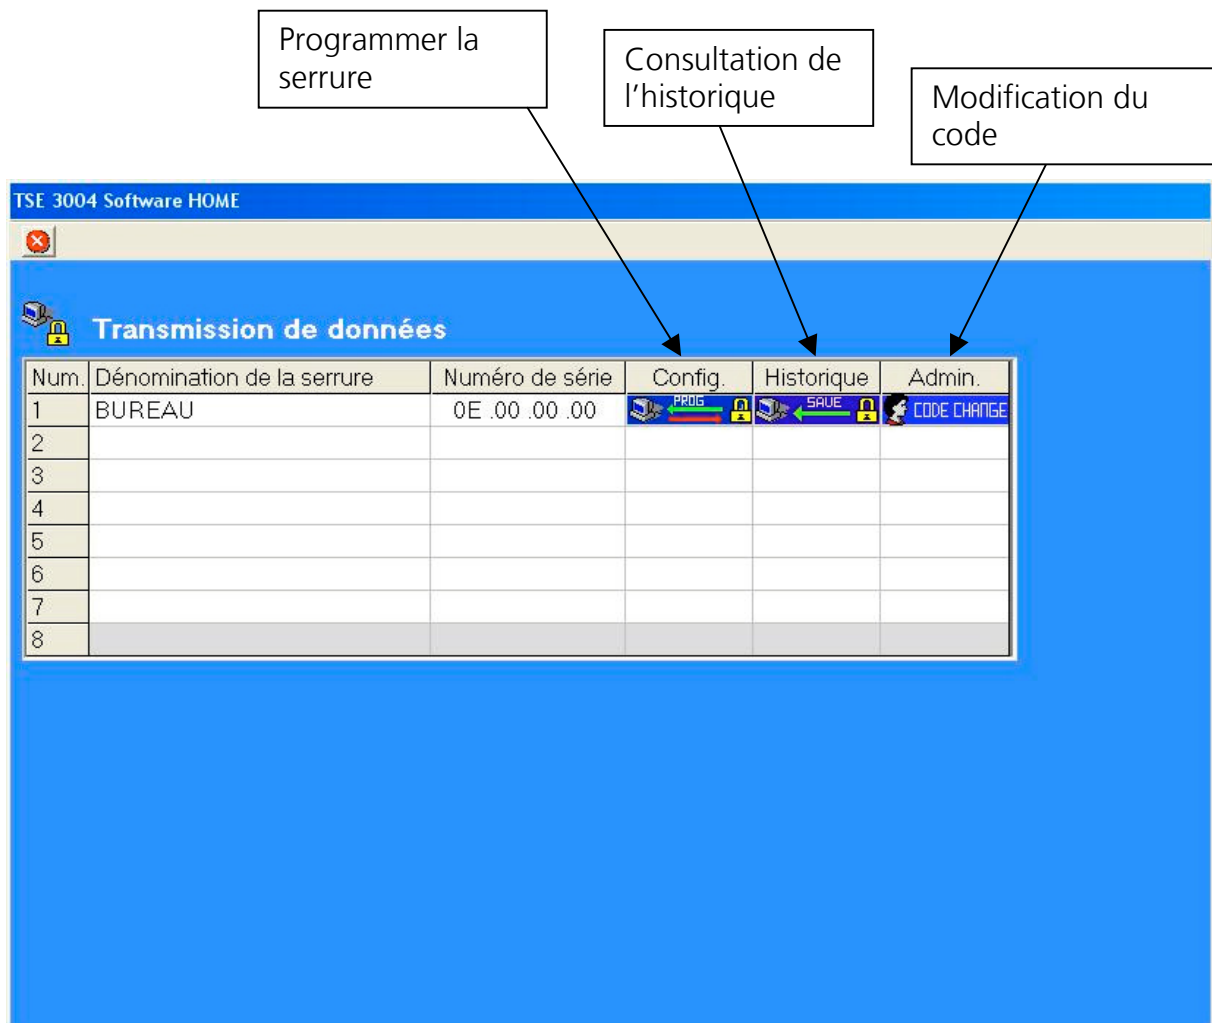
Programmer la serrure

Consultation de l'historique

Modification du code

TSE 3004 Software HOME

Transmission de données

| Num. | Dénomination de la serrure | Numéro de série | Config. | Historique | Admin. |
|---|---|---|---|---|---|
| 1 | BUREAU | 0E .00 .00 .00 | PROG | SAVE | CODE CHANGE |
| 2 | | | | | |
| 3 | | | | | |
| 4 | | | | | |
| 5 | | | | | |
| 6 | | | | | |
| 7 | | | | | |
| 8 | | | | | |